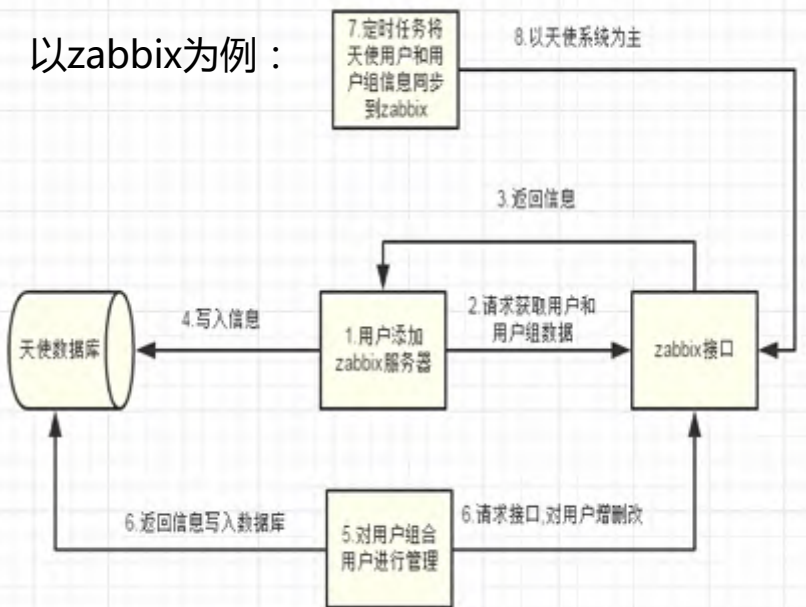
以zabbix为例：

7.定时任务将天使用户和用户组信息同步到zabbix

8.以天使系统为主

3.返回信息

4.写入信息

2.请求获取用户和用户组数据

天使数据库

1.用户添加zabbix服务器

zabbix接口

6.返回信息写入数据库

5.对用户组合用户进行管理

6.请求接口,对用户增删改